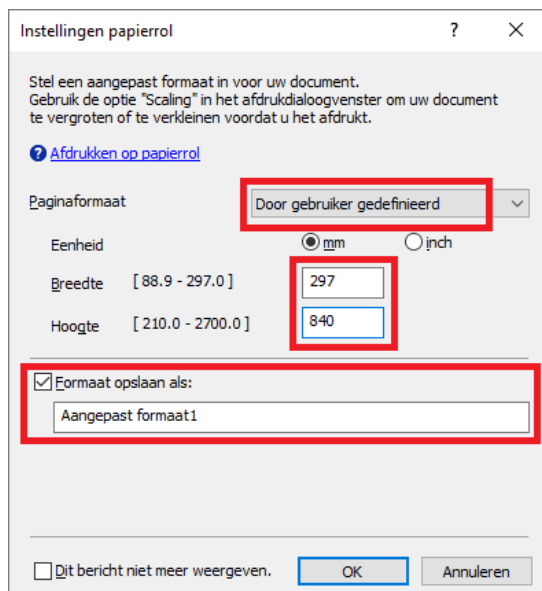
Instellingen papierrol ? ✕

Stel een aangepast formaat in voor uw document.
Gebruik de optie "Scaling" in het afdrukdialoogvenster om uw document te vergroten of te verkleinen voordat u het afdrukt.

Afdrukken op papierrol

Paginaformaat
Door gebruiker gedefinieerd

Eenheid
mm
inch

Breedte [ 88.9 - 297.0 ]
297

Hoogte [ 210.0 - 2700.0 ]
840

Formaat opslaan als:
Aangepast formaat1

Dit bericht niet meer weergeven.
OK
Annuleren